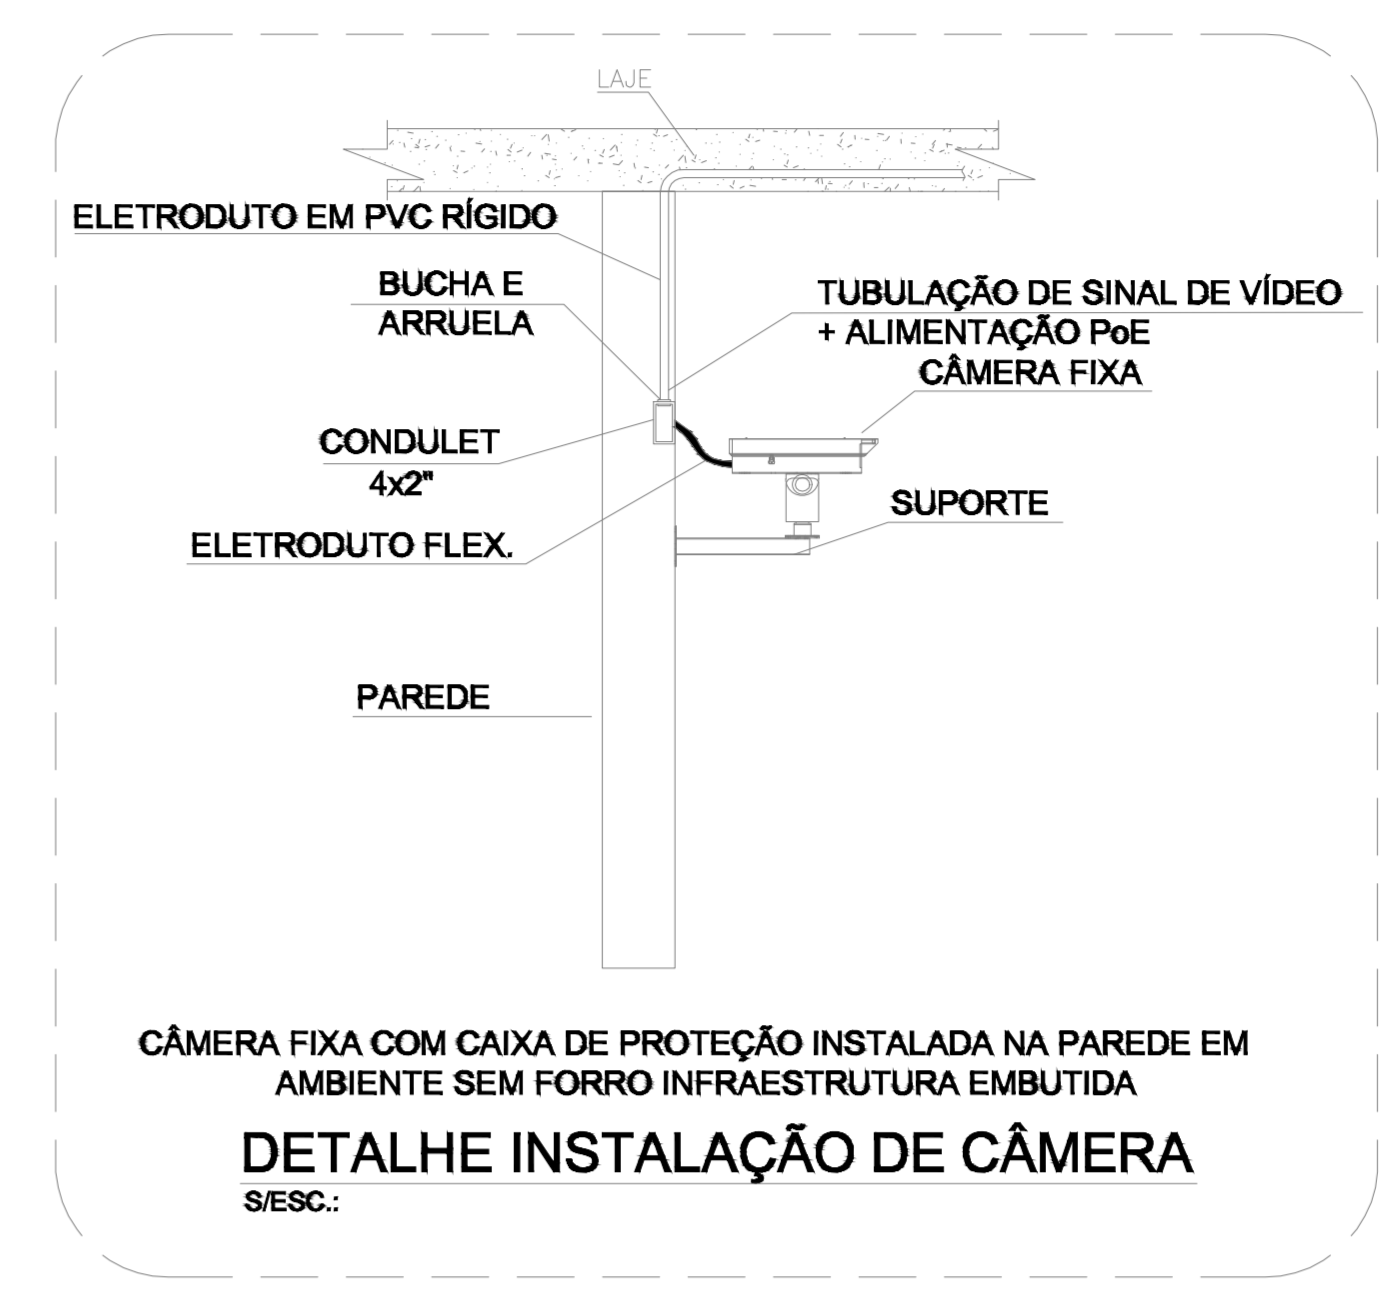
LAJE

ELETRODUTO EM PVC RÍGIDO

BUCHA E ARRUELA

TUBULAÇÃO DE SINAL DE VÍDEO + ALIMENTAÇÃO PoE

CÂMERA FIXA

CONDULET 4x2"

SUPORTE

ELETRODUTO FLEX.

PAREDE

CÂMERA FIXA COM CAIXA DE PROTEÇÃO INSTALADA NA PAREDE EM AMBIENTE SEM FORRO INFRAESTRUTURA EMBUTIDA

DETALHE INSTALAÇÃO DE CÂMERA

S/ESC.: